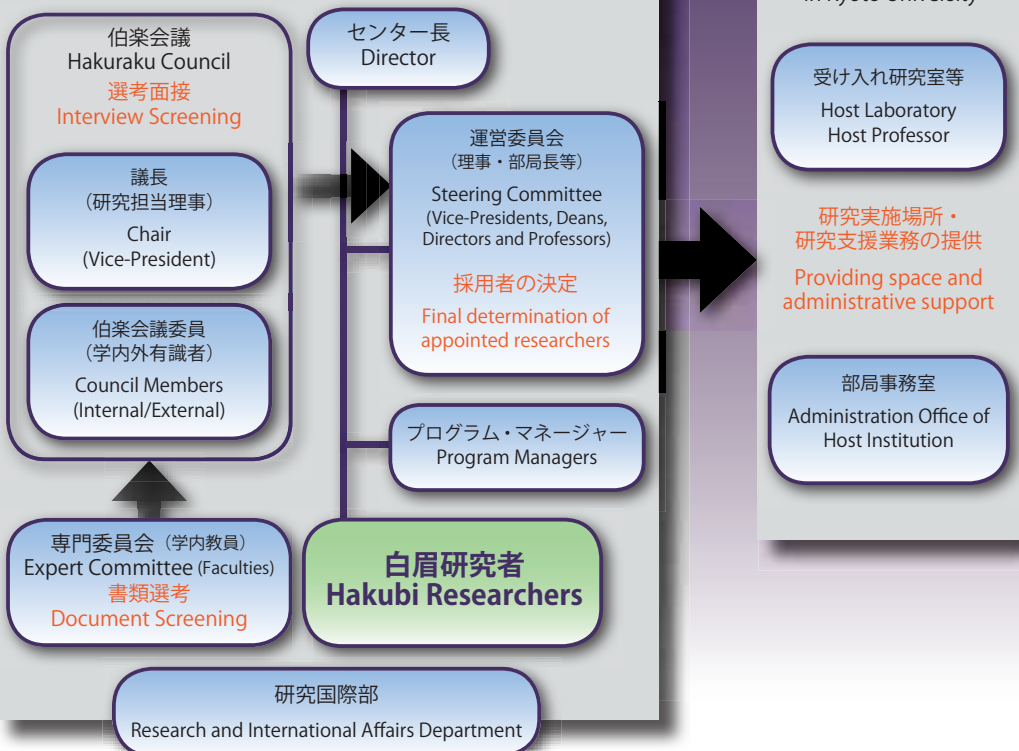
伯楽会議
Hakuraku Council
選考面接
Interview Screening

議長
（研究担当理事）
Chair
(Vice-President)

伯楽会議委員
（学内外有識者）
Council Members
(Internal/External)

専門委員会（学内教員）
Expert Committee (Faculties)
書類選考
Document Screening

センター長
Director

運営委員会
（理事・部局長等）
Steering Committee
(Vice-Presidents, Deans, Directors and Professors)
採用者の決定
Final determination of appointed researchers

プログラム・マネージャー
Program Managers

白眉研究者
Hakubi Researchers

研究国際部
Research and International Affairs Department

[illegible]

受け入れ研究室等
Host Laboratory
Host Professor

研究実施場所・
研究支援業務の提供
Providing space and administrative support

部局事務室
Administration Office of Host Institution